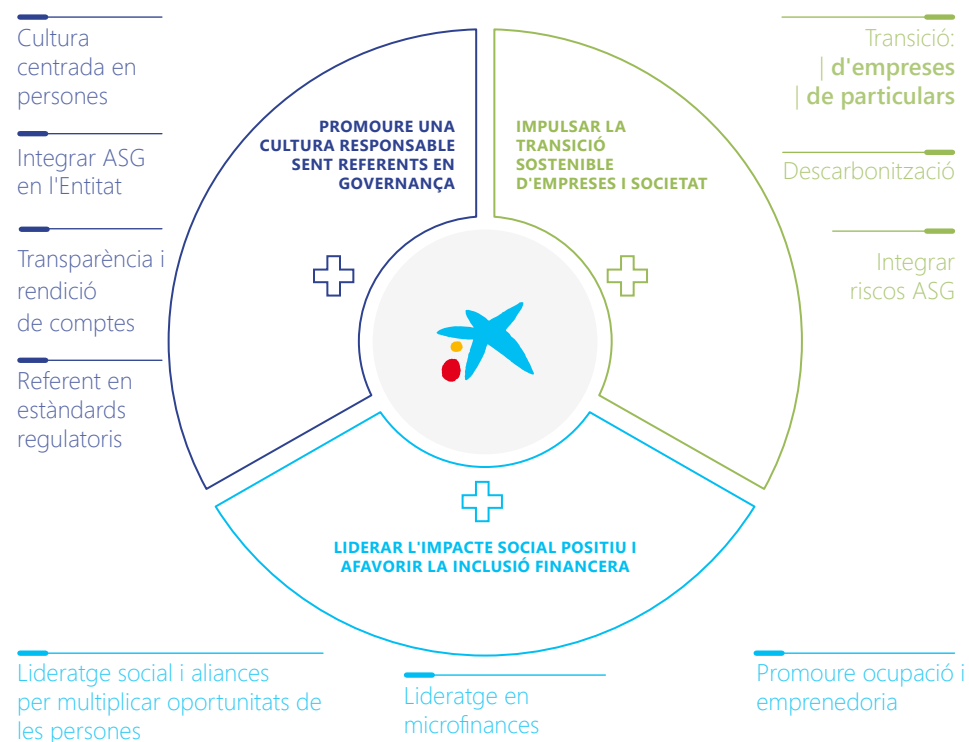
Cultura centrada en persones

Integrar ASG en l'Entitat

Transparència i rendició de comptes

Referent en estàndards regulatoris

PROMOURE UNA CULTURA RESPONSABLE SENT REFERENTS EN GOVERNANÇA

IMPULSAR LA TRANSICIÓ SOSTENIBLE D'EMPRESES I SOCIETAT

Transició:
| d'empreses
| de particulars

Descarbonització

Integrar riscos ASG

LIDERAR L'IMPACTE SOCIAL POSITIU I AFAVORIR LA INCLUSIÓ FINANCERA

Lideratge social i aliances per multiplicar oportunitats de les persones

Lideratge en microfinances

Promoure ocupació i emprenedoria